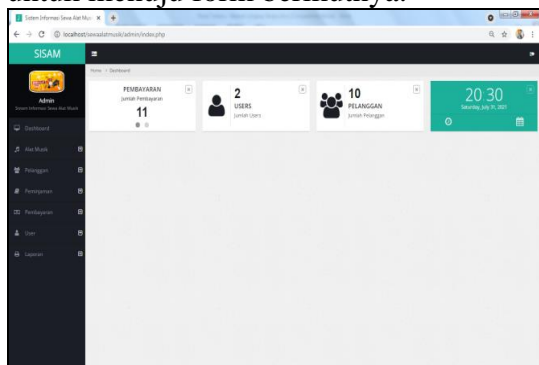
untuk menuju form berikutnya.

Sistem Informasi Sewa Alat Musi ×

localhost/sewaalatmusik/admin/index.php

SISAM

Admin
Sistem Informasi Sewa Alat Musik

Dashboard
Alat Musik
Pelanggan
Pemesanan
Pembayaran
User
Laporan

Home > Dashboard

PEMBAYARAN
Jumlah Pembayaran
11

2
USERS
Jumlah Users

10
PELANGGAN
Jumlah Pelanggan

20 30
Saturday, July 31, 2021